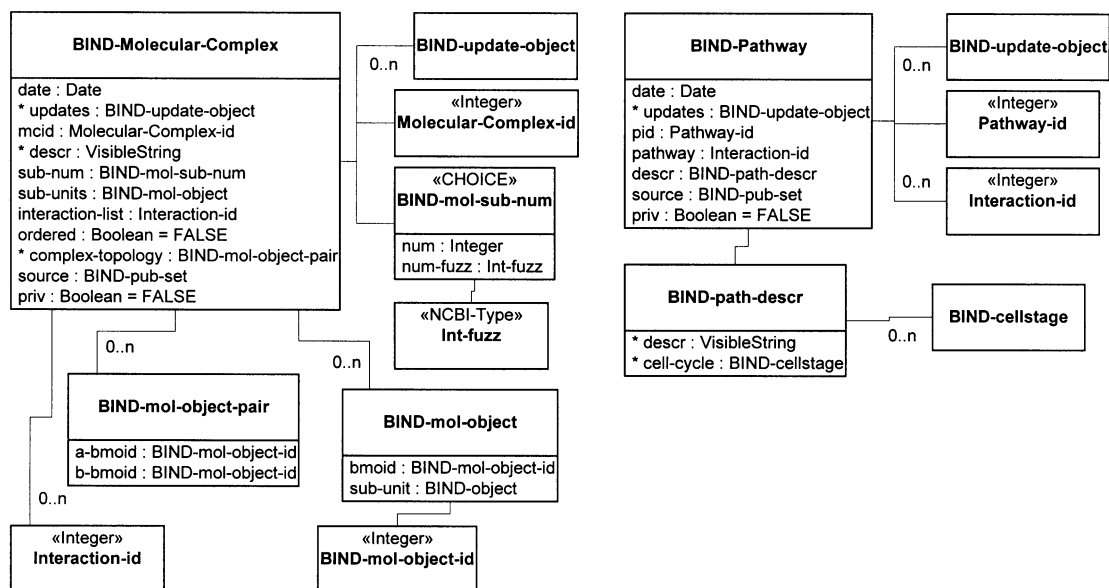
BIND-Molecular-Complex

date : Date
* updates : BIND-update-object
mcid : Molecular-Complex-id
* descr : VisibleString
sub-num : BIND-mol-sub-num
sub-units : BIND-mol-object
interaction-list : Interaction-id
ordered : Boolean = FALSE
* complex-topology : BIND-mol-object-pair
source : BIND-pub-set
priv : Boolean = FALSE

0..n

BIND-update-object

«Integer»
Molecular-Complex-id

«CHOICE»
BIND-mol-sub-num

num : Integer
num-fuzz : Int-fuzz

«NCBI-Type»
Int-fuzz

0..n

BIND-mol-object-pair

a-bmoid : BIND-mol-object-id
b-bmoid : BIND-mol-object-id

0..n

BIND-mol-object

bmoid : BIND-mol-object-id
sub-unit : BIND-object

0..n

«Integer»
Interaction-id

«Integer»
BIND-mol-object-id

BIND-Pathway

date : Date
* updates : BIND-update-object
pid : Pathway-id
pathway : Interaction-id
descr : BIND-path-descr
source : BIND-pub-set
priv : Boolean = FALSE

0..n

BIND-update-object

«Integer»
Pathway-id

0..n

«Integer»
Interaction-id

BIND-path-descr

* descr : VisibleString
* cell-cycle : BIND-cellstage

0..n

BIND-cellstage